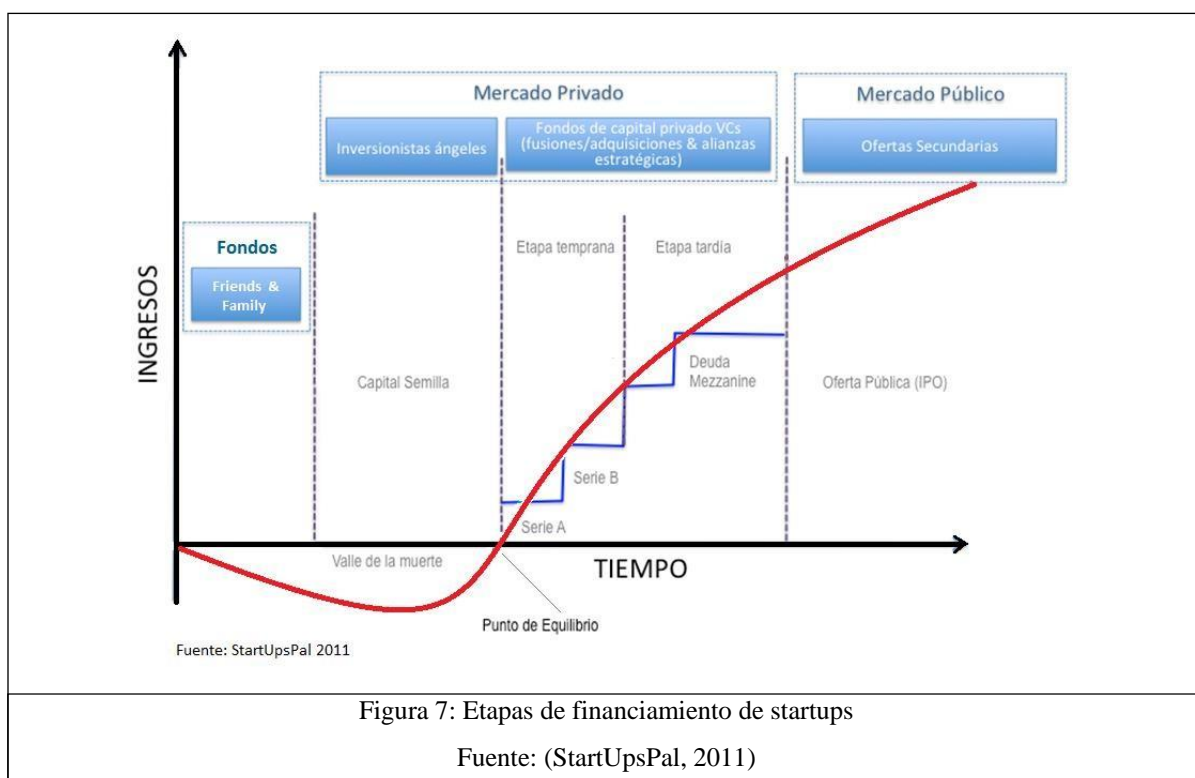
Mercado Privado

Inversionistas ángeles

Fondos de capital privado VCs (fusiones/adquisiciones & alianzas estratégicas)

Mercado Público

Ofertas Secundarias

Fondos

Friends & Family

INGRESOS

Etapa temprana

Etapa tardía

Capital Semilla

Deuda Mezzanine

Oferta Pública (IPO)

Serie B

Serie A

Valle de la muerte

TIEMPO

Punto de Equilibrio

Fuente: StartUpsPal 2011

Figura 7: Etapas de financiamiento de startups

Fuente: (StartUpsPal, 2011)